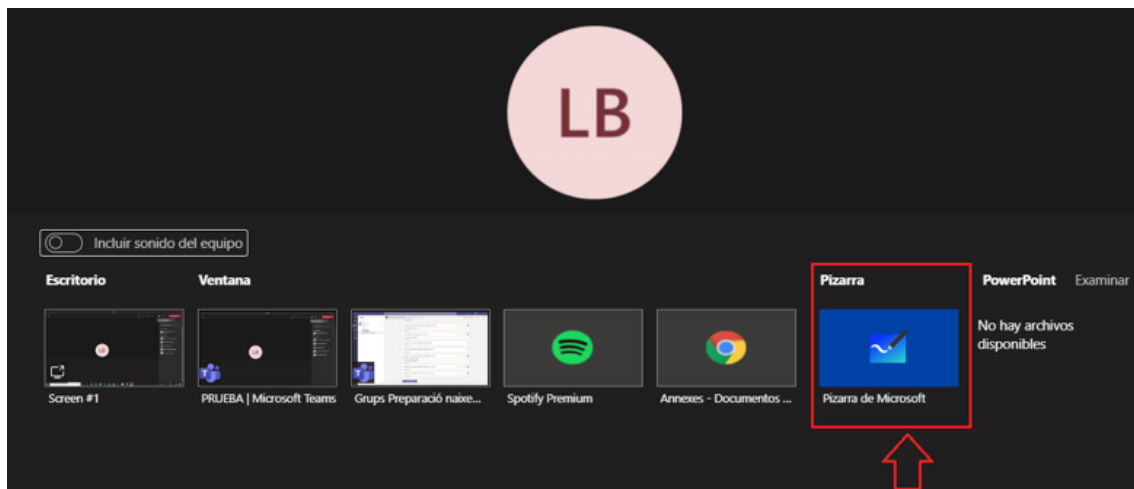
LB

Incluir sonido del equipo

Escritorio

Ventana

Pizarra

PowerPoint

Examinar

Screen #1

PRUEBA | Microsoft Teams

Grups Preparació naixe...

Spotify Premium

Annexes - Documentos ...

Pizarra de Microsoft

No hay archivos disponibles